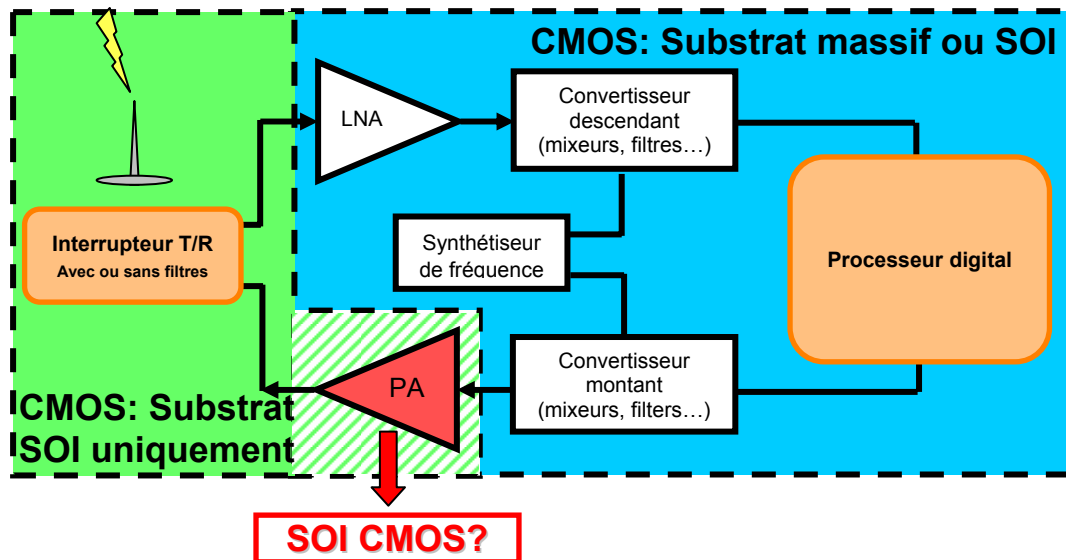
CMOS: Substrat massif ou SOI

LNA

Convertisseur descendant (mixeurs, filtres…)

Interrupteur T/R
Avec ou sans filtres

Synthétiseur de fréquence

Processeur digital

PA

Convertisseur montant (mixeurs, filters…)

CMOS: Substrat SOI uniquement

SOI CMOS?